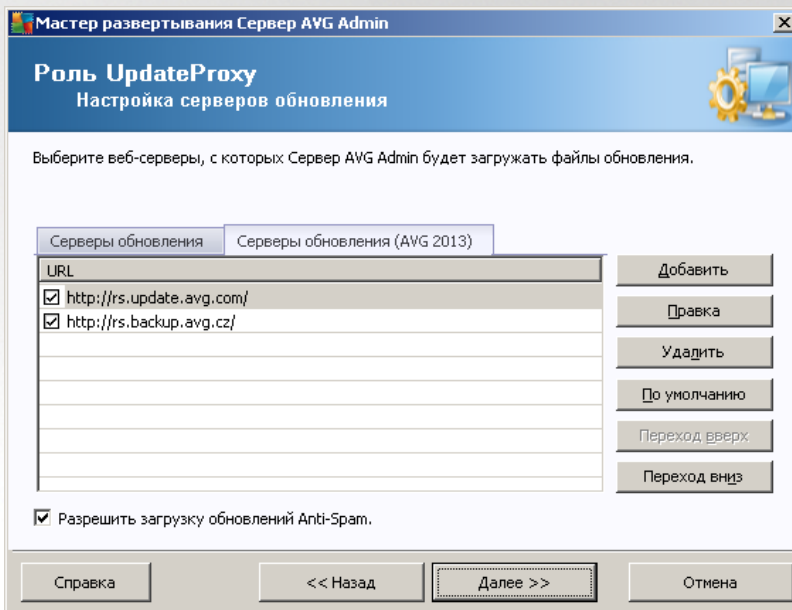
Мастер развертывания Сервер AVG Admin

Роль UpdateProxy
Настройка серверов обновления

Выберите веб-серверы, с которых Сервер AVG Admin будет загружать файлы обновления.

Серверы обновления | Серверы обновления (AVG 2013)

| URL |
|---|
| ☑ http://rs.update.avg.com/ |
| ☑ http://rs.backup.avg.cz/ |

Добавить
Правка
Удалить
По умолчанию
Переход вверх
Переход вниз

☑ Разрешить загрузку обновлений Anti-Spam.

Справка
<< Назад
Далее >>
Отмена